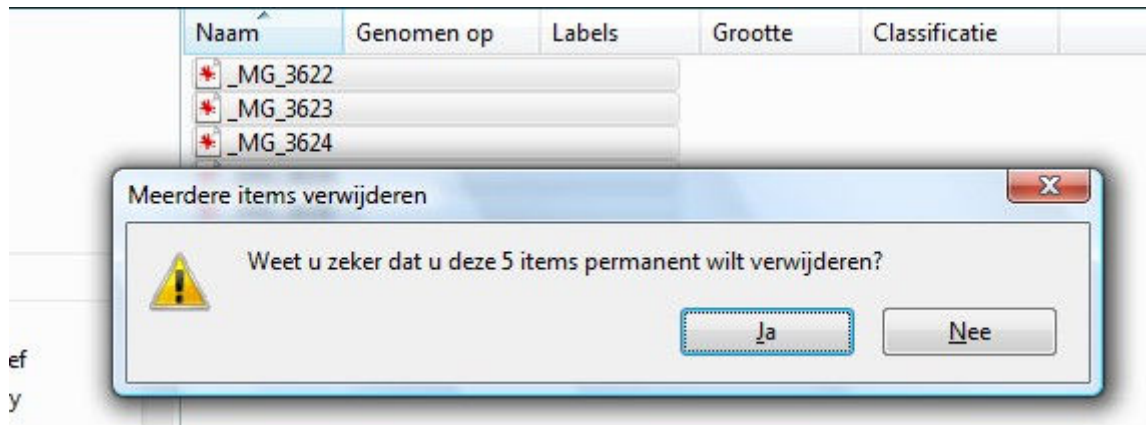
| Naam | Genomen op | Labels | Grootte | Classificatie |
|---|---|---|---|---|
| _MG_3622 | | | | |
| _MG_3623 | | | | |
| _MG_3624 | | | | |

Meerdere items verwijderen

X

Weet u zeker dat u deze 5 items permanent wilt verwijderen?

Ja

Nee

ef

y